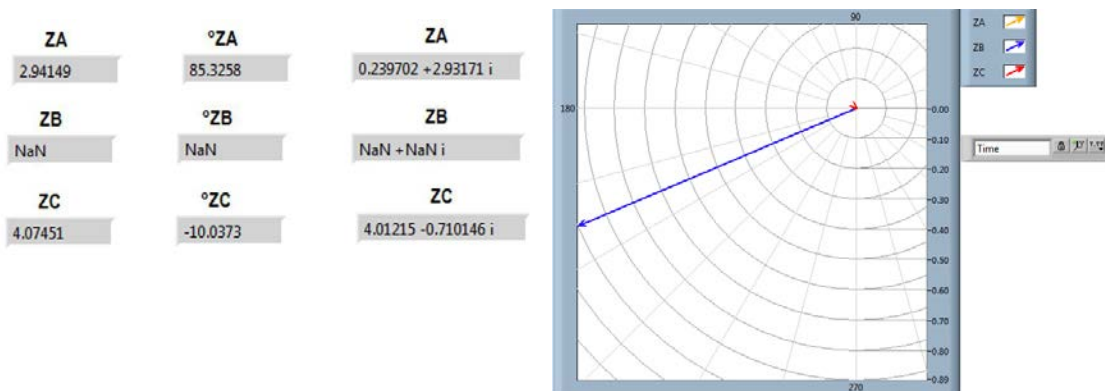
ZA
2.94149

°ZA
85.3258

ZA
0.239702 +2.93171 i

ZB
NaN

°ZB
NaN

ZB
NaN +NaN i

ZC
4.07451

°ZC
-10.0373

ZC
4.01215 -0.710146 i

90
180
270
0.00
-0.10
-0.20
-0.30
-0.40
-0.50
-0.60
-0.70
-0.80
-0.89

ZA
ZB
ZC

Time